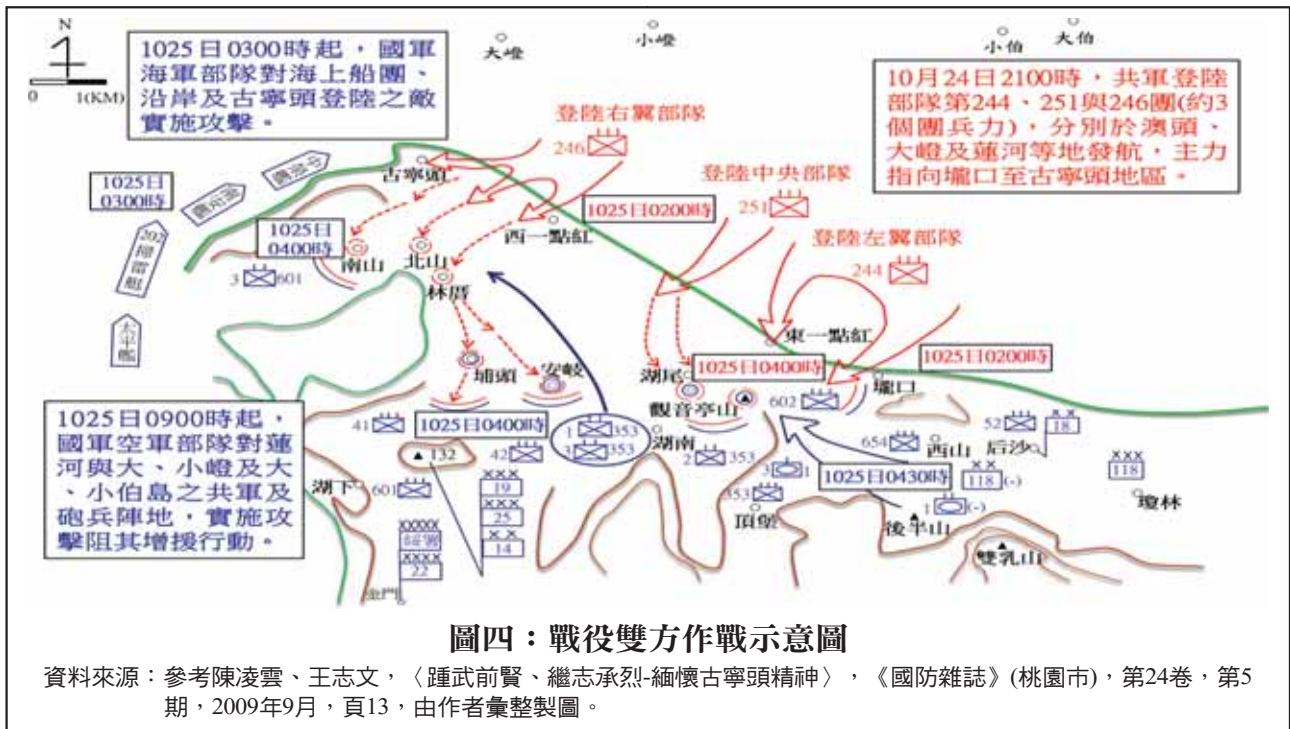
N

0 1(KM)

1025日0300時起，國軍海軍部隊對海上船團、沿岸及古寧頭登陸之敵實施攻擊。

大嶝

小嶝

小伯

大伯

10月24日2100時，共軍登陸部隊第244、251與246團(約3個團兵力)，分別於澳頭、大嶝及蓮河等地發航，主力指向壠口至古寧頭地區。

登陸右翼部隊

246

登陸中央部隊

251

登陸左翼部隊

244

1025日0300時

1025日0400時

古寧頭

南山

北山

林厝

西一點紅

1025日0200時

東一點紅

1025日0200時

壠口

3 601

埔頭

安岐

湖尾

1025日0400時

觀音亭山

602

52

18

41

1025日0400時

1 353

3 353

湖南

42

2 353

654

西山

后沙

118

132

3 1

118 (-)

湖下

601

19

25

14

22

353

1025日0430時

1 (-)

頂堡

後半山

雙乳山

瓊林

1025日0900時起，國軍空軍部隊對蓮河與大、小嶝及大、小伯島之共軍及砲兵陣地，實施攻擊阻其增援行動。

金門

圖四：戰役雙方作戰示意圖

資料來源：參考陳凌雲、王志文，〈踵武前賢、繼志承烈-緬懷古寧頭精神〉，《國防雜誌》(桃園市)，第24卷，第5期，2009年9月，頁13，由作者彙整製圖。